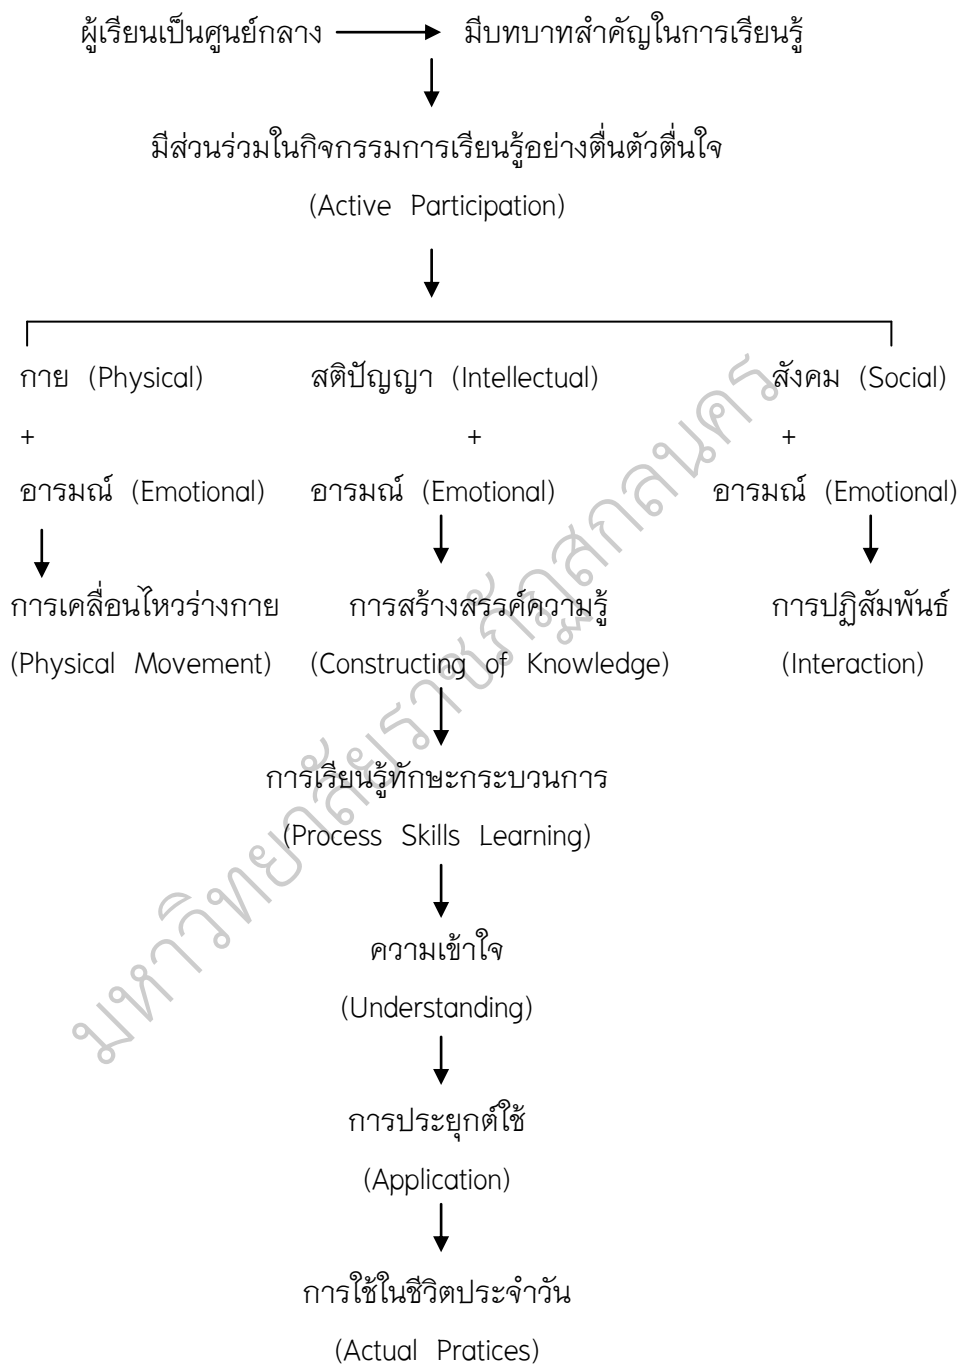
ผู้เรียนเป็นศูนย์กลาง → มีบทบาทสำคัญในการเรียนรู้

มีส่วนร่วมในกิจกรรมการเรียนรู้อย่างตื่นตัวตื่นใจ

(Active Participation)

กาย (Physical)

+

อารมณ์ (Emotional)

การเคลื่อนไหวร่างกาย

(Physical Movement)

สติปัญญา (Intellectual)

+

อารมณ์ (Emotional)

การสร้างสรรค์ความรู้

(Constructing of Knowledge)

สังคม (Social)

+

อารมณ์ (Emotional)

การปฏิสัมพันธ์

(Interaction)

การเรียนรู้ทักษะกระบวนการ

(Process Skills Learning)

ความเข้าใจ

(Understanding)

การประยุกต์ใช้

(Application)

การใช้ในชีวิตประจำวัน

(Actual Pratices)

มหาวิทยาลัยราชภัฏสกลนคร